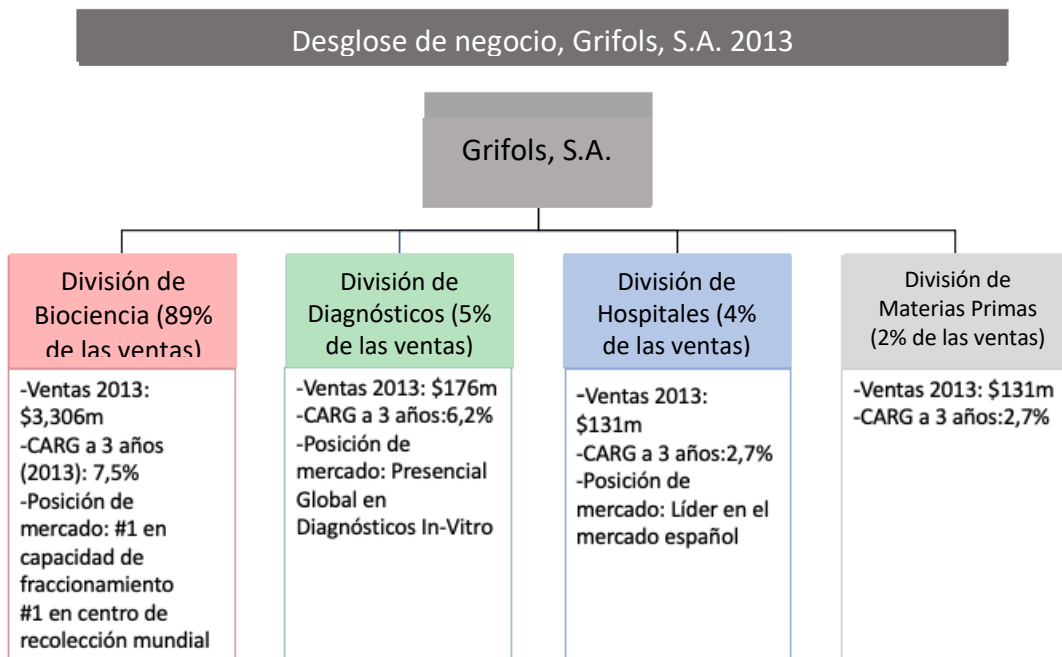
Desglose de negocio, Grifols, S.A. 2013

Grifols, S.A.

División de Biociencia (89% de las ventas)

-Ventas 2013: \$3,306m
-CARG a 3 años (2013): 7,5%
-Posición de mercado: #1 en capacidad de fraccionamiento
#1 en centro de recolección mundial

División de Diagnósticos (5% de las ventas)

-Ventas 2013: \$176m
-CARG a 3 años:6,2%
-Posición de mercado: Presencial Global en Diagnósticos In-Vitro

División de Hospitales (4% de las ventas)

-Ventas 2013: \$131m
-CARG a 3 años:2,7%
-Posición de mercado: Líder en el mercado español

División de Materias Primas (2% de las ventas)

-Ventas 2013: \$131m
-CARG a 3 años:2,7%